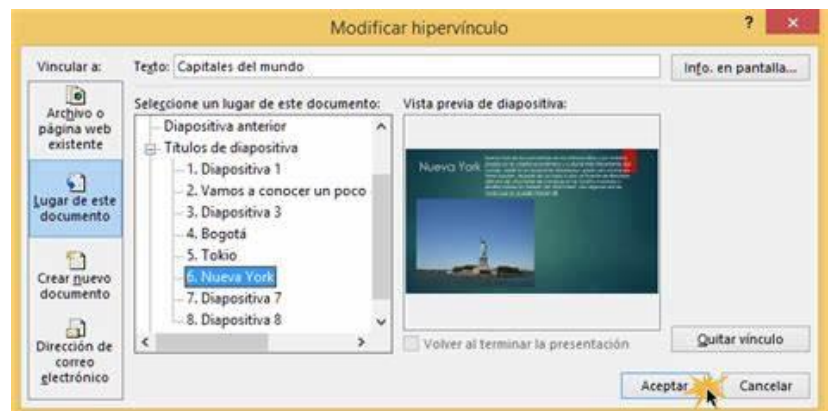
Modificar hipervínculo

?

×

Vincular a:

Texto: Capitales del mundo

Info. en pantalla...

Archivo o página web existente

Lugar de este documento

Crear nuevo documento

Dirección de correo electrónico

Seleccione un lugar de este documento:

Diapositiva anterior

Títulos de diapositiva

1. Diapositiva 1

2. Vamos a conocer un poco

3. Diapositiva 3

4. Bogotá

5. Tokio

6. Nueva York

7. Diapositiva 7

8. Diapositiva 8

Vista previa de diapositiva:

Nueva York

Volver al terminar la presentación

Quitar vínculo

Aceptar

Cancelar